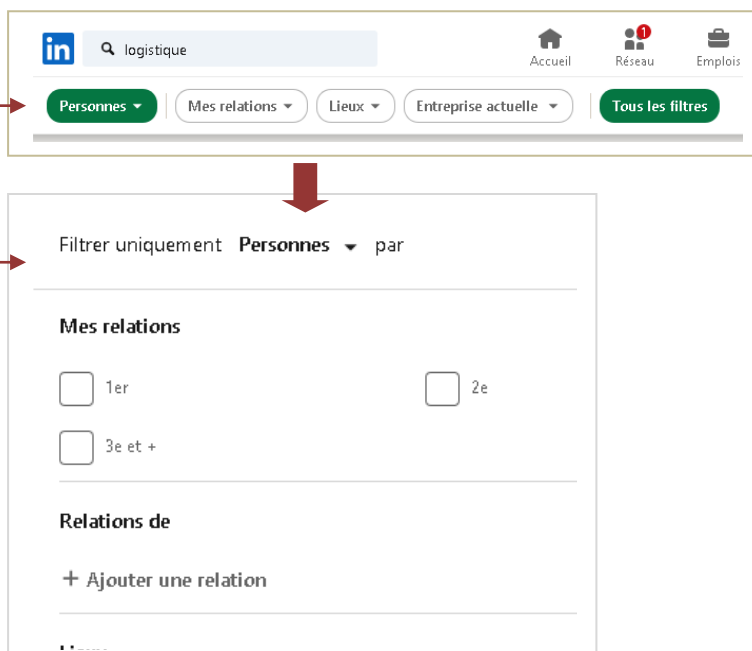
in logistique

Accueil
1
Réseau
Emplois

Personnes
Mes relations
Lieux
Entreprise actuelle
Tous les filtres

Filtrer uniquement Personnes par

Mes relations

1er
2e
3e et +

Relations de

+ Ajouter une relation

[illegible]